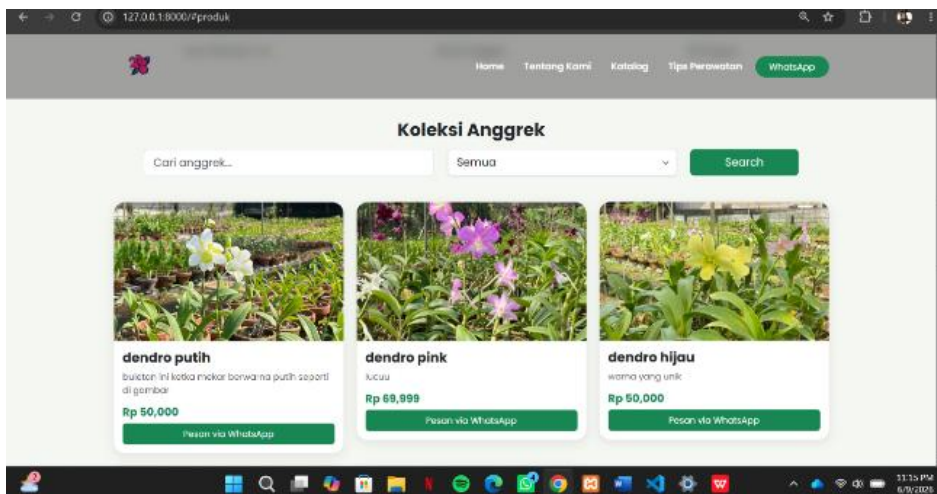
127.0.0.1:8000/#produk

Home Tentang Kami Katalog Tips Perawatan WhatsApp

Koleksi Anggrek

Cari anggrek...

Semua

Search

dendro putih

bulatan ini ketika mekar berwarna putih seperti di gambar

Rp 50,000

Pesan via WhatsApp

dendro pink

lucuu

Rp 69,999

Pesan via WhatsApp

dendro hijau

warna yang unik

Rp 50,000

Pesan via WhatsApp

11:15 PM
6/9/2025